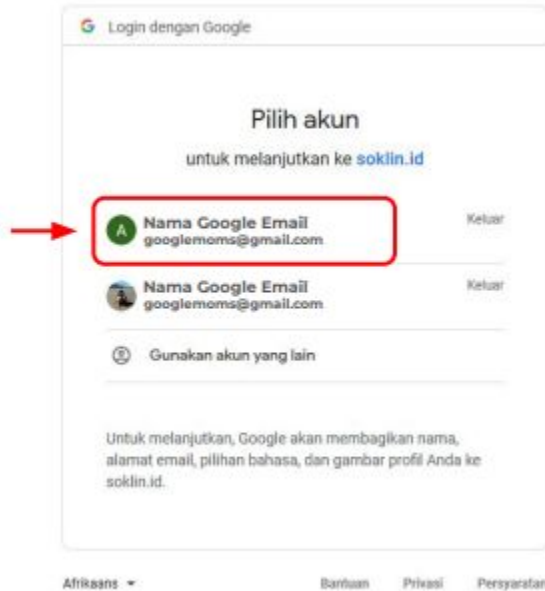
G Login dengan Google

Pilih akun

untuk melanjutkan ke soklin.id

A Nama Google Email
googlemoms@gmail.com

Keluar

Nama Google Email
googlemoms@gmail.com

Keluar

Gunakan akun yang lain

Untuk melanjutkan, Google akan membagikan nama, alamat email, pilihan bahasa, dan gambar profil Anda ke soklin.id.

Afrikaans ▾

Bantuan Privasi Persyaratan